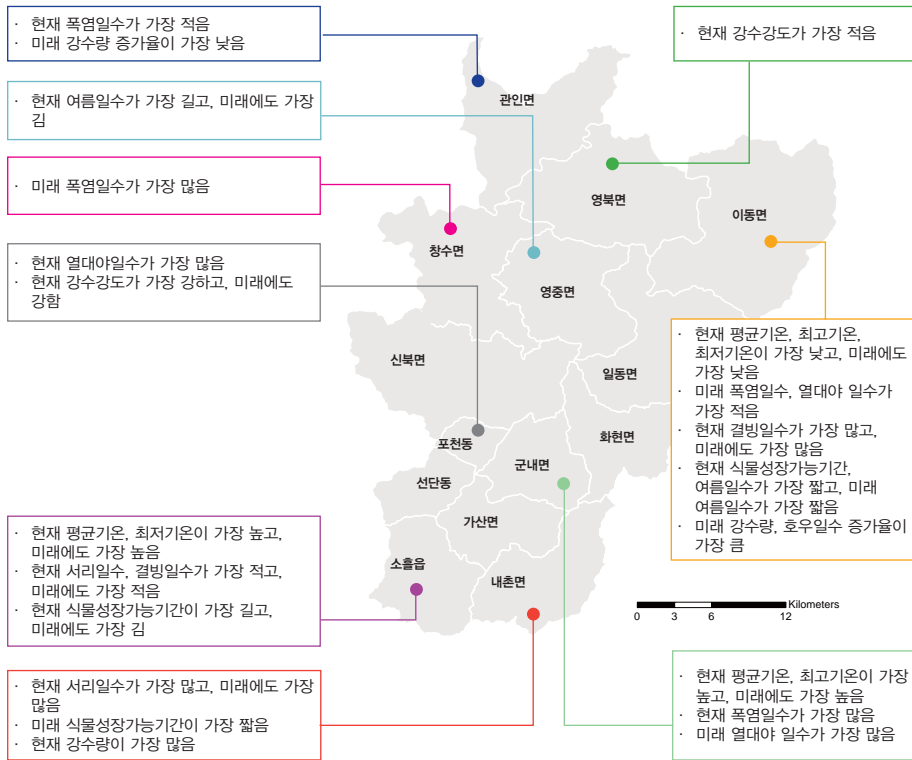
· 현재 폭염일수가 가장 적음
· 미래 강수량 증가율이 가장 낮음

· 현재 여름일수가 가장 길고, 미래에도 가장 김

· 미래 폭염일수가 가장 많음

· 현재 열대야일수가 가장 많음
· 현재 강수강도가 가장 강하고, 미래에도 강함

· 현재 강수강도가 가장 적음

관인면
영북면
이동면
창수면
영중면
신북면
일동면
포천동
화현면
군내면
선단동
가산면
소흘읍
내촌면

· 현재 평균기온, 최고기온, 최저기온이 가장 낮고, 미래에도 가장 낮음
· 미래 폭염일수, 열대야 일수가 가장 적음
· 현재 결빙일수가 가장 많고, 미래에도 가장 많음
· 현재 식물성장가능기간, 여름일수가 가장 짧고, 미래 여름일수가 가장 짧음
· 미래 강수량, 호우일수 증가율이 가장 큼

· 현재 평균기온, 최저기온이 가장 높고, 미래에도 가장 높음
· 현재 서리일수, 결빙일수가 가장 적고, 미래에도 가장 적음
· 현재 식물성장가능기간이 가장 길고, 미래에도 가장 김

Kilometers
0 3 6 12

· 현재 서리일수가 가장 많고, 미래에도 가장 많음
· 미래 식물성장가능기간이 가장 짧음
· 현재 강수량이 가장 많음

· 현재 평균기온, 최고기온이 가장 높고, 미래에도 가장 높음
· 현재 폭염일수가 가장 많음
· 미래 열대야 일수가 가장 많음